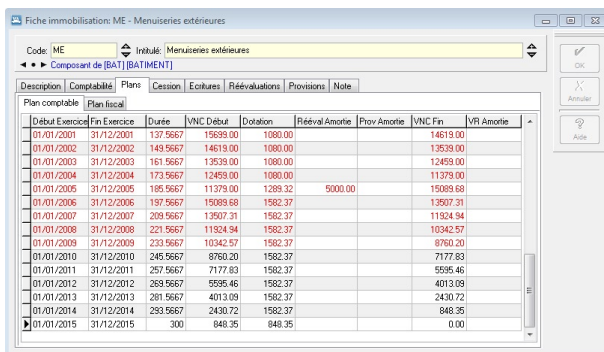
Fiche immobilisation: ME - Menuiseries extérieures

Code: ME
Intitulé: Menuiseries extérieures
Composant de [BAT] [BATIMENT]

OK
Annuler
Aide

Description | Comptabilité | Plans | Cession | Ecritures | Réévaluations | Provisions | Note

Plan comptable | Plan fiscal

| Début Exercice | Fin Exercice | Durée | VNC Début | Dotation | Rééval Amortie | Prov Amortie | VNC Fin | VR Amortie |
|---|---|---|---|---|---|---|---|---|
| 01/01/2001 | 31/12/2001 | 137.5667 | 15699.00 | 1080.00 | | | 14619.00 | |
| 01/01/2002 | 31/12/2002 | 149.5667 | 14619.00 | 1080.00 | | | 13539.00 | |
| 01/01/2003 | 31/12/2003 | 161.5667 | 13539.00 | 1080.00 | | | 12459.00 | |
| 01/01/2004 | 31/12/2004 | 173.5667 | 12459.00 | 1080.00 | | | 11379.00 | |
| 01/01/2005 | 31/12/2005 | 185.5667 | 11379.00 | 1289.32 | 5000.00 | | 15089.68 | |
| 01/01/2006 | 31/12/2006 | 197.5667 | 15089.68 | 1582.37 | | | 13507.31 | |
| 01/01/2007 | 31/12/2007 | 209.5667 | 13507.31 | 1582.37 | | | 11924.94 | |
| 01/01/2008 | 31/12/2008 | 221.5667 | 11924.94 | 1582.37 | | | 10342.57 | |
| 01/01/2009 | 31/12/2009 | 233.5667 | 10342.57 | 1582.37 | | | 8760.20 | |
| 01/01/2010 | 31/12/2010 | 245.5667 | 8760.20 | 1582.37 | | | 7177.83 | |
| 01/01/2011 | 31/12/2011 | 257.5667 | 7177.83 | 1582.37 | | | 5595.46 | |
| 01/01/2012 | 31/12/2012 | 269.5667 | 5595.46 | 1582.37 | | | 4013.09 | |
| 01/01/2013 | 31/12/2013 | 281.5667 | 4013.09 | 1582.37 | | | 2430.72 | |
| 01/01/2014 | 31/12/2014 | 293.5667 | 2430.72 | 1582.37 | | | 848.35 | |
| 01/01/2015 | 31/12/2015 | 300 | 848.35 | 848.35 | | | 0.00 | |